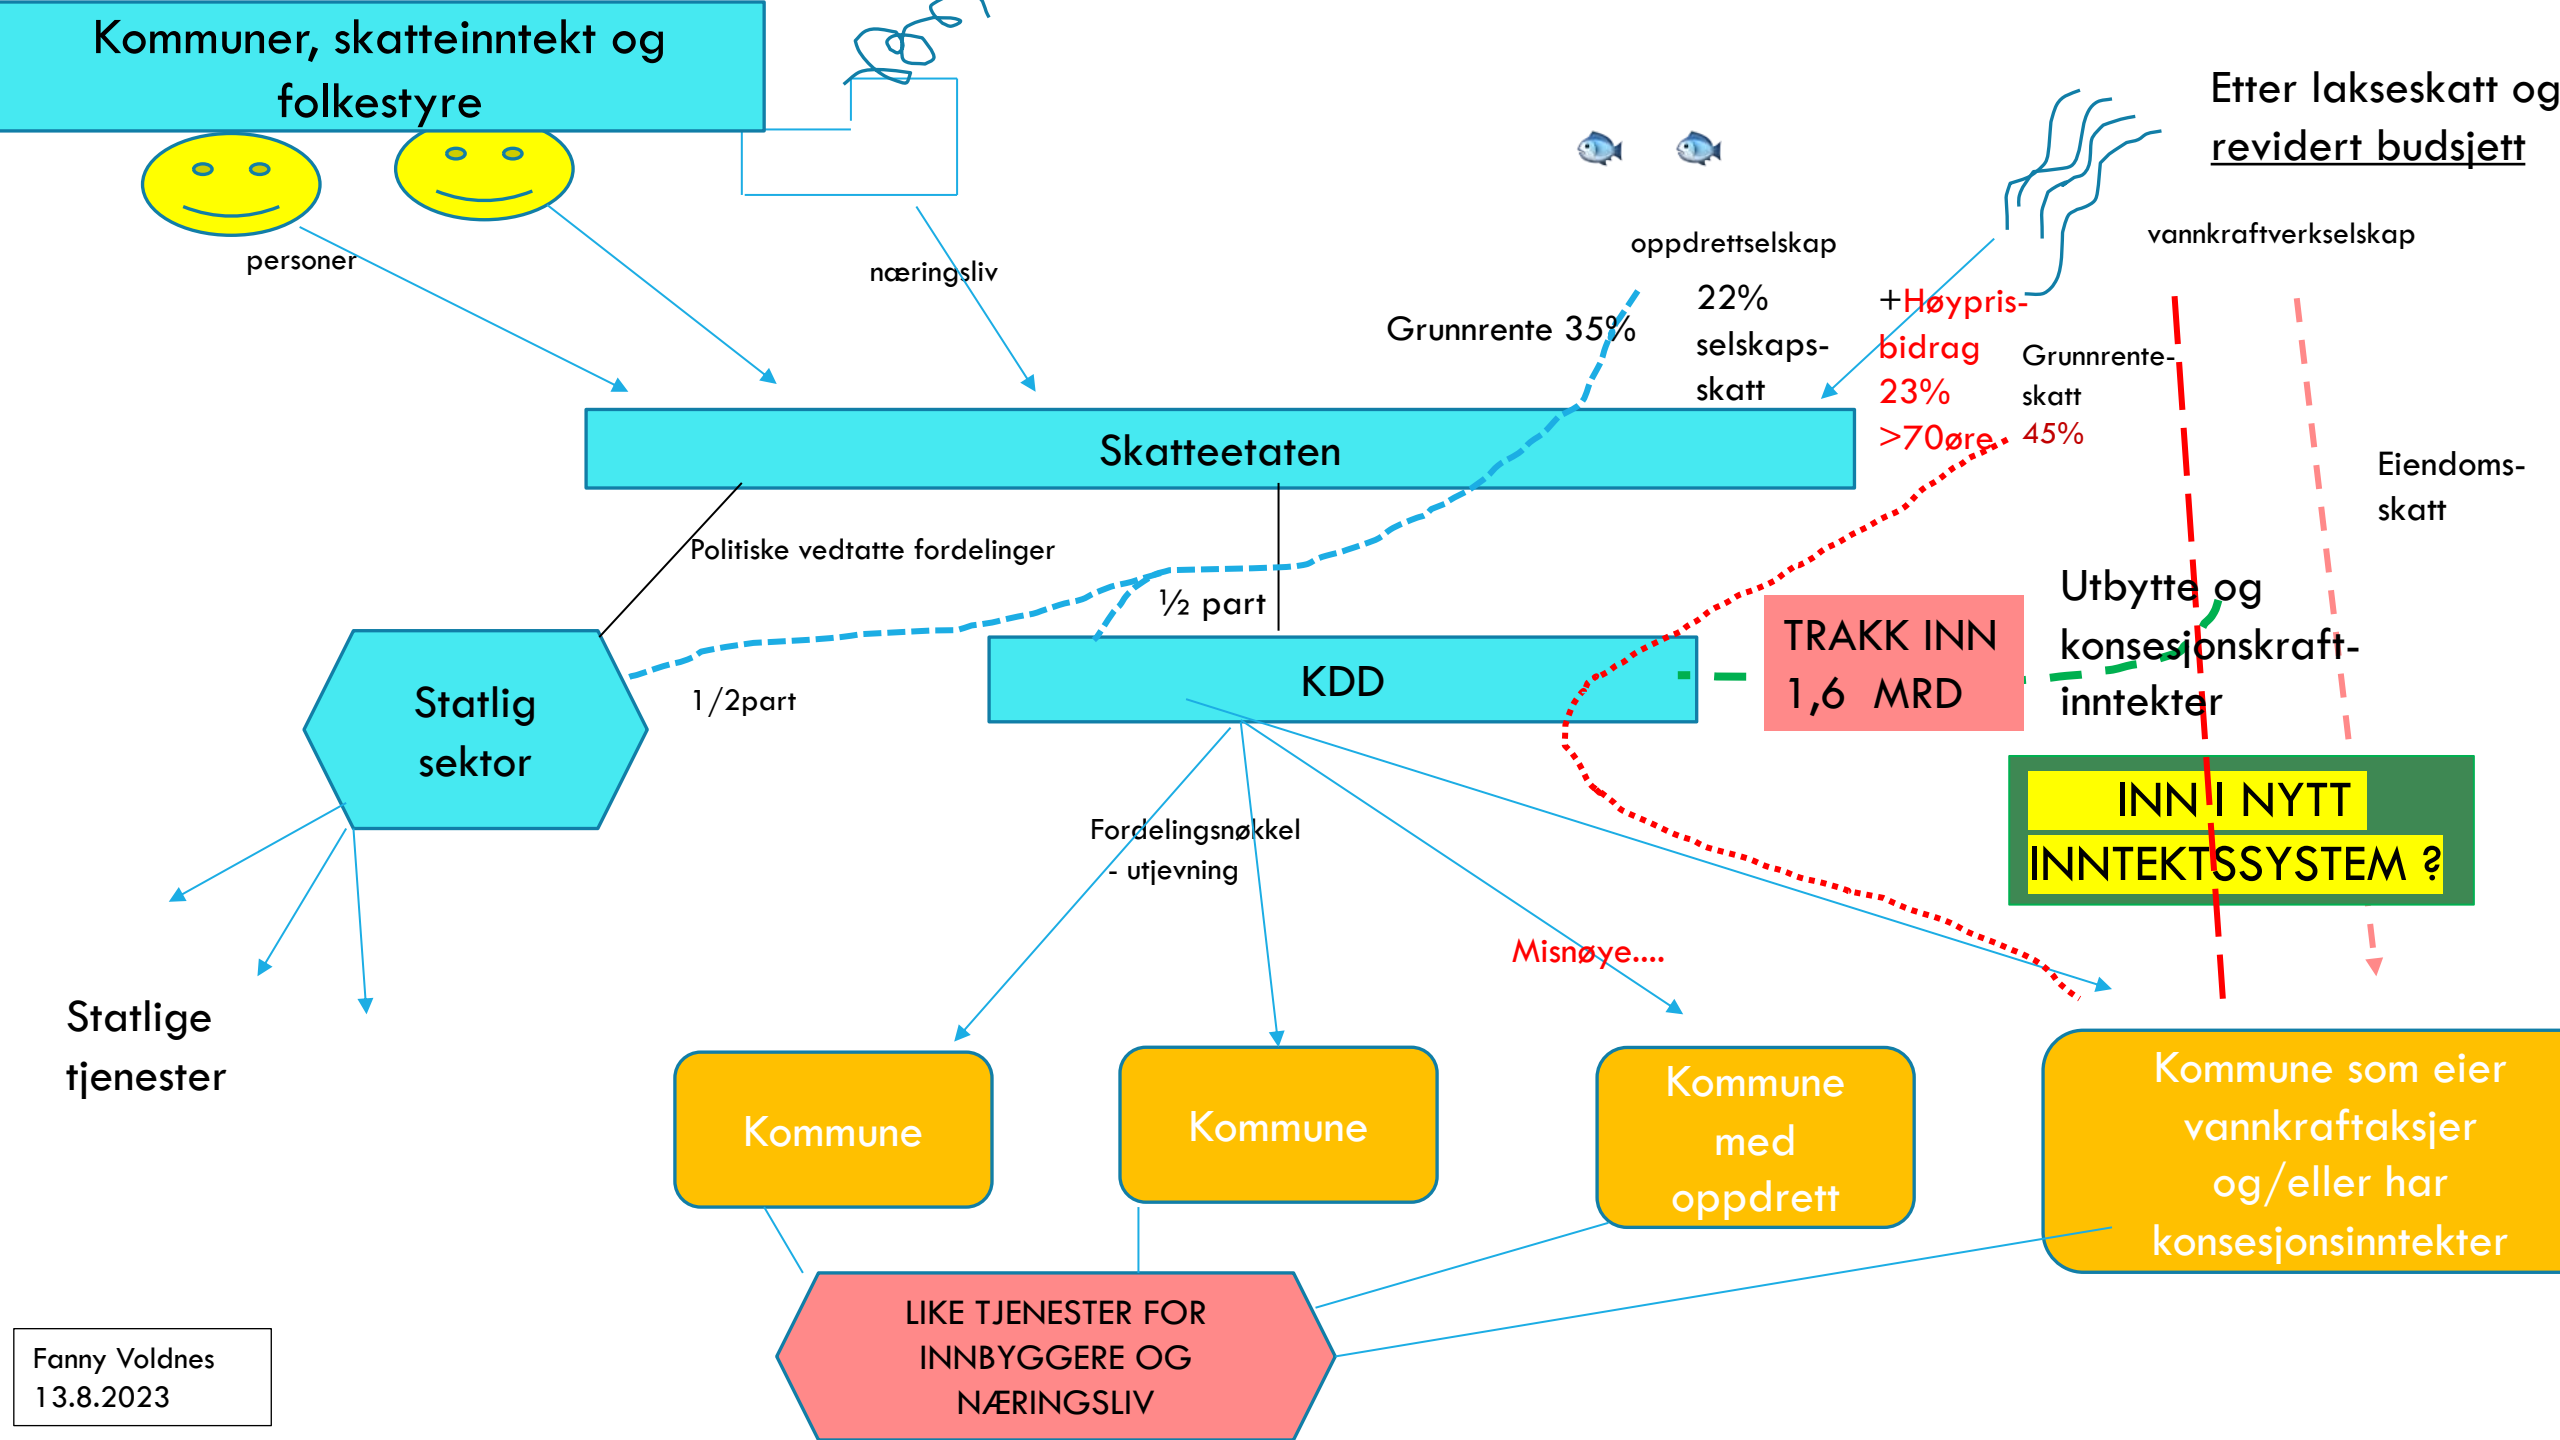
Kommuner, skatteinntekt og folkestyre

Etter lakseskatt og revidert budsjett

personer

næringsliv

oppdrettselskap

vannkraftverkselskap

Grunnrente 35%

22% selskaps-skatt

+Høypris-bidrag 23% >70øre

Grunnrente-skatt 45%

Eiendoms-skatt

Skatteetaten

Politiske vedtatte fordelinger

½ part

1/2part

Statlig sektor

KDD

TRAKK INN 1,6 MRD

Utbytte og konsesjonskraft-inntekter

INN I NYTT INNTEKTSSYSTEM ?

Fordelingsnøkkel - utjevning

Misnøye....

Statlige tjenester

Kommune

Kommune

Kommune med oppdrett

Kommune som eier vannkraftaksjer og/eller har konsesjonsinntekter

LIKE TJENESTER FOR INNBYGGERE OG NÆRINGSLIV

Fanny Voldnes
13.8.2023